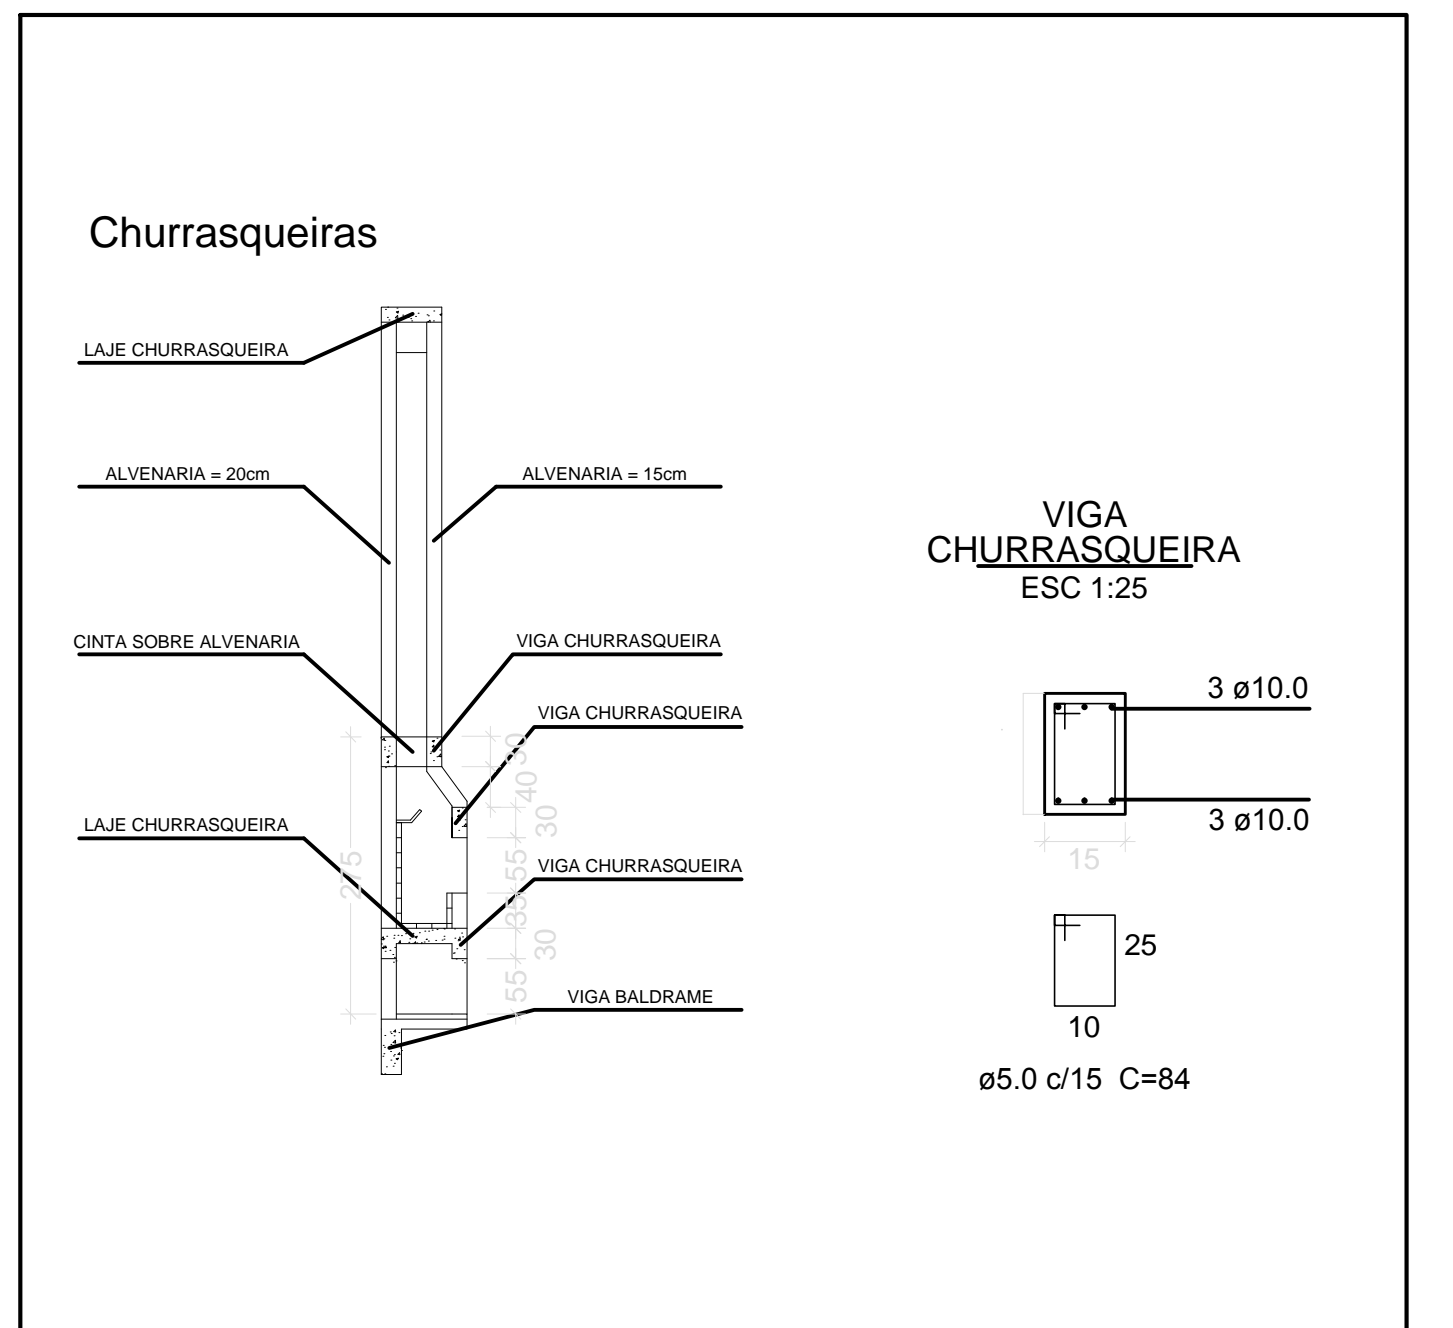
Churrasqueiras

LAJE CHURRASQUEIRA

ALVENARIA = 20cm

ALVENARIA = 15cm

CINTA SOBRE ALVENARIA

VIGA CHURRASQUEIRA

VIGA CHURRASQUEIRA

LAJE CHURRASQUEIRA

VIGA CHURRASQUEIRA

VIGA BALDRAME

275

30

40

30

55

35

30

55

VIGA
CHURRASQUEIRA
ESC 1:25

3 ø10.0

3 ø10.0

15

25

10

ø5.0 c/15 C=84